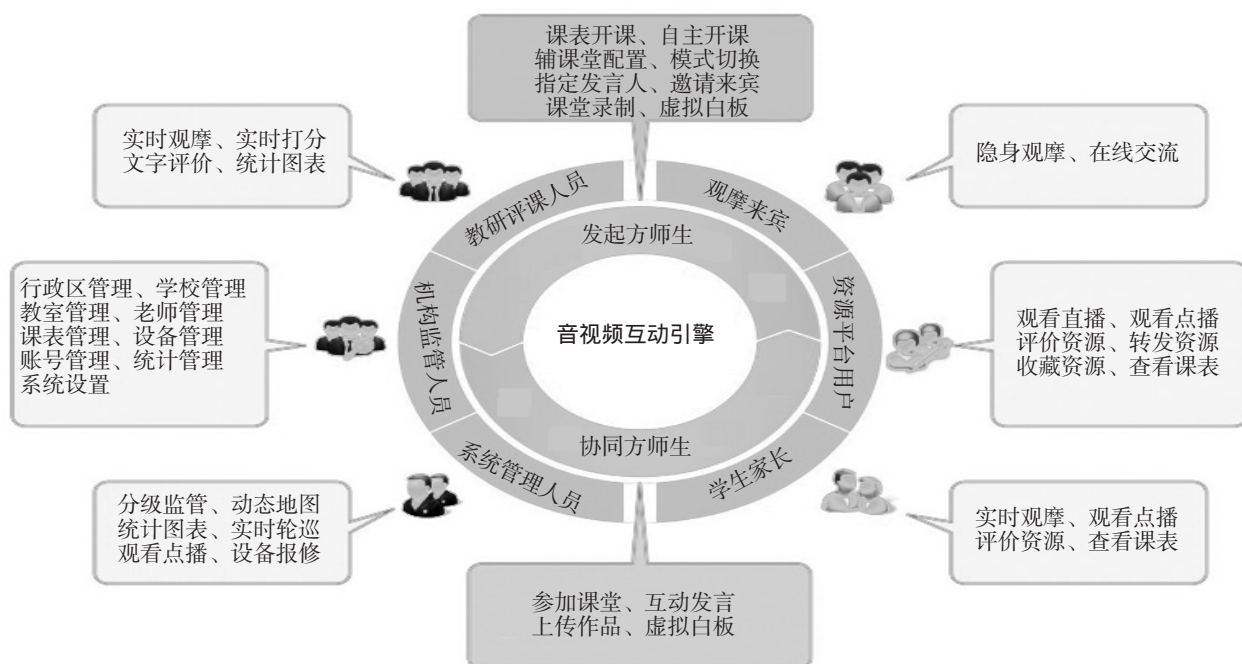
课表开课、自主开课
辅课堂配置、模式切换
指定发言人、邀请来宾
课堂录制、虚拟白板

实时观摩、实时打分
文字评价、统计图表

隐身观摩、在线交流

教研评课人员

观摩来宾

发起方师生

行政区管理、学校管理
教室管理、老师管理
课表管理、设备管理
账号管理、统计管理
系统设置

机构监管人员

音视频互动引擎

资源平台用户

观看直播、观看点播
评价资源、转发资源
收藏资源、查看课表

协同方师生

系统管理人员

学生家长

分级监管、动态地图
统计图表、实时轮巡
观看点播、设备报修

实时观摩、观看点播
评价资源、查看课表

参加课堂、互动发言
上传作品、虚拟白板